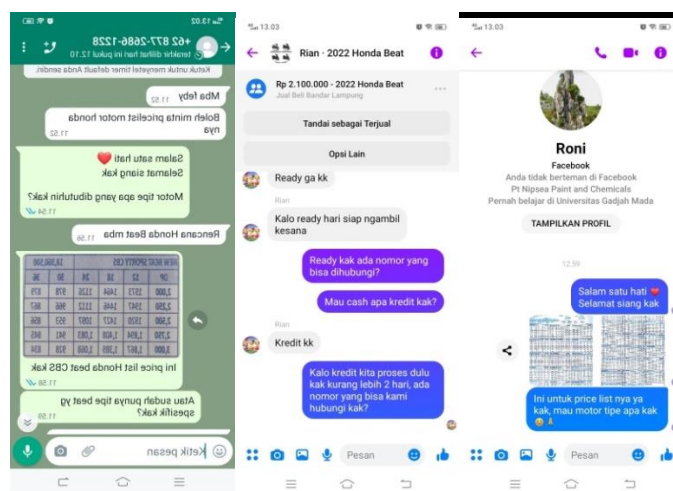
13.02

+62 877-2686-1228
terakhir dilihat hari ini pukul 12.10

Ketuk untuk menyetel timer default Anda sendiri.

Mba feby 11.52

Boleh minta pricelist motor honda nya 11.52

Salam satu hati ❤️
Selamat siang kak

Motor tipe apa yang dibutuhin kak? 11.54

Rencana Honda Beat mba 11.56

Ini price list Honda beat CBS kak 11.58

Atau sudah punya tipe beat yg spesifik kak? 11.58

Ketik pesan

13.03

Rian · 2022 Honda Beat

Rp 2.100.000 · 2022 Honda Beat
Jual Beli Bandar Lampung

Tandai sebagai Terjual

Opsi Lain

Ready ga kk

Rian
Kalo ready hari siap ngambil kesana

Ready kak ada nomor yang bisa dihubungi?

Mau cash apa kredit kak?

Rian
Kredit kk

Kalo kredit kita proses dulu kak kurang lebih 2 hari, ada nomor yang bisa kami hubungi kak?

Pesan

13.03

Roni
Facebook
Anda tidak berteman di Facebook
Pt Nipsea Paint and Chemicals
Pernah belajar di Universitas Gadjah Mada

TAMPILKAN PROFIL

12.59

Salam satu hati ❤️
Selamat siang kak

Ini untuk price list nya ya kak, mau motor tipe apa kak 😊🙏

Pesan